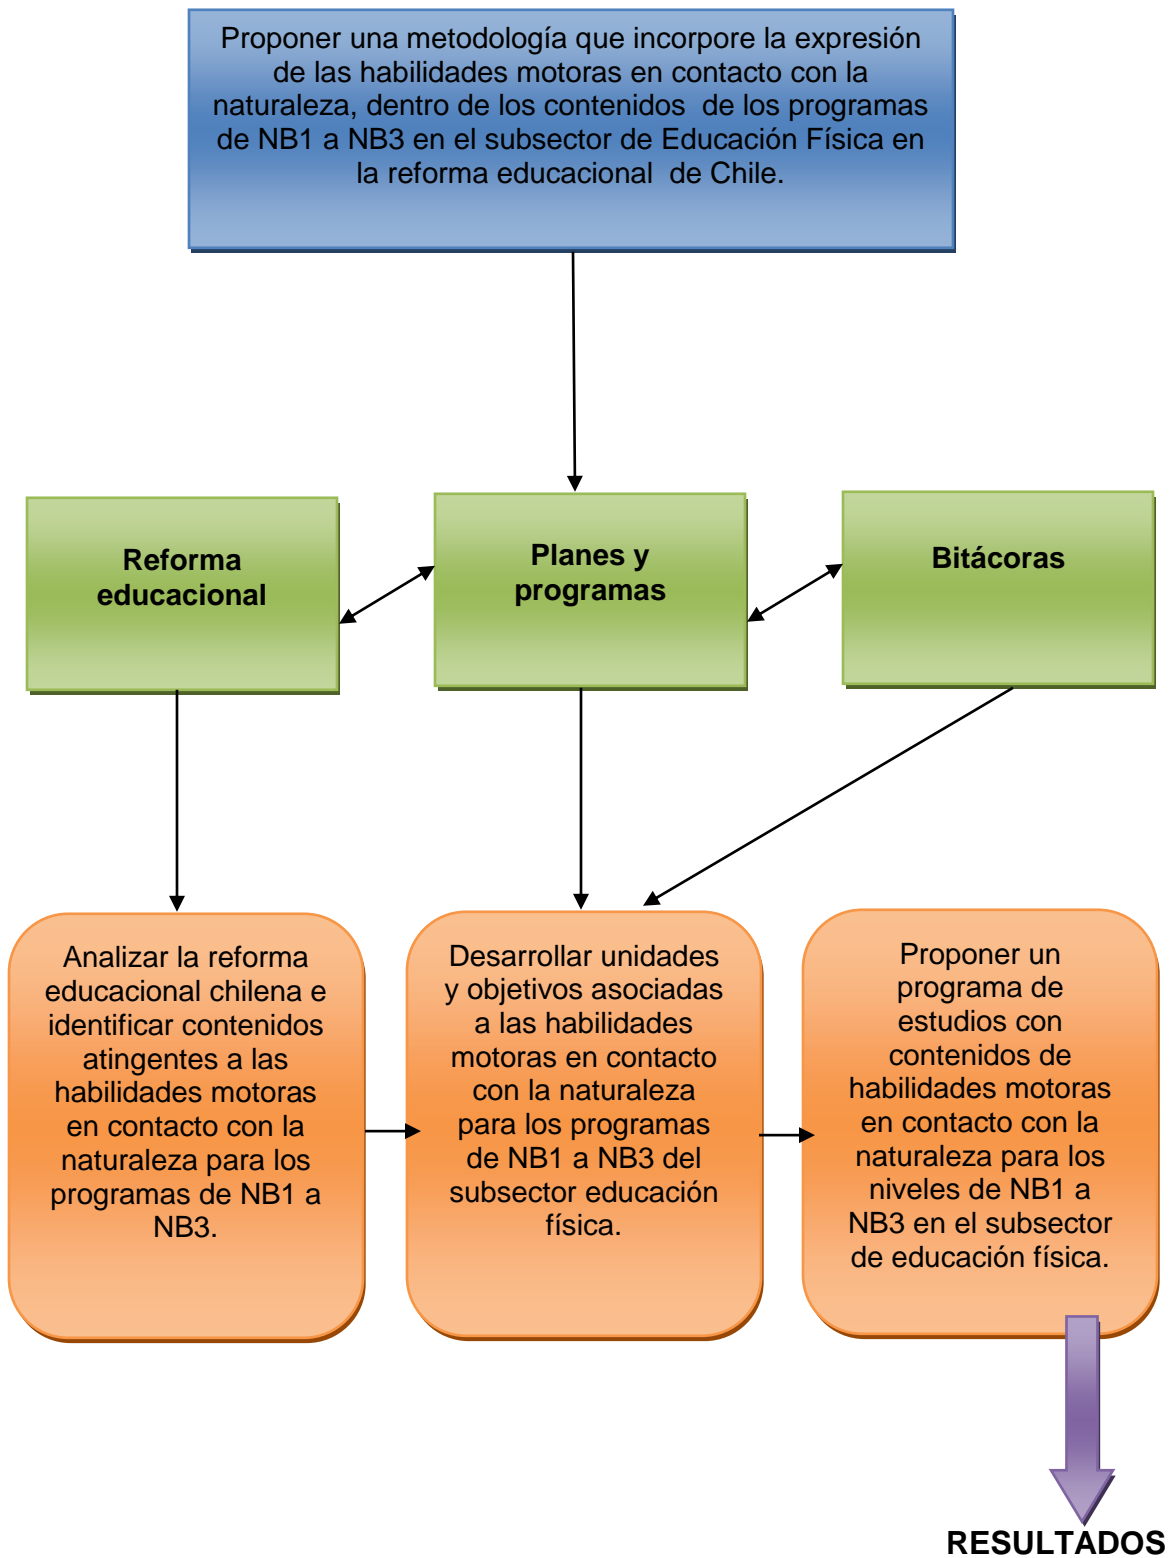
Proponer una metodología que incorpore la expresión de las habilidades motoras en contacto con la naturaleza, dentro de los contenidos de los programas de NB1 a NB3 en el subsector de Educación Física en la reforma educacional de Chile.

Reforma educacional

Planes y programas

Bitácoras

Analizar la reforma educacional chilena e identificar contenidos atingentes a las habilidades motoras en contacto con la naturaleza para los programas de NB1 a NB3.

Desarrollar unidades y objetivos asociadas a las habilidades motoras en contacto con la naturaleza para los programas de NB1 a NB3 del subsector educación física.

Proponer un programa de estudios con contenidos de habilidades motoras en contacto con la naturaleza para los niveles de NB1 a NB3 en el subsector de educación física.

RESULTADOS